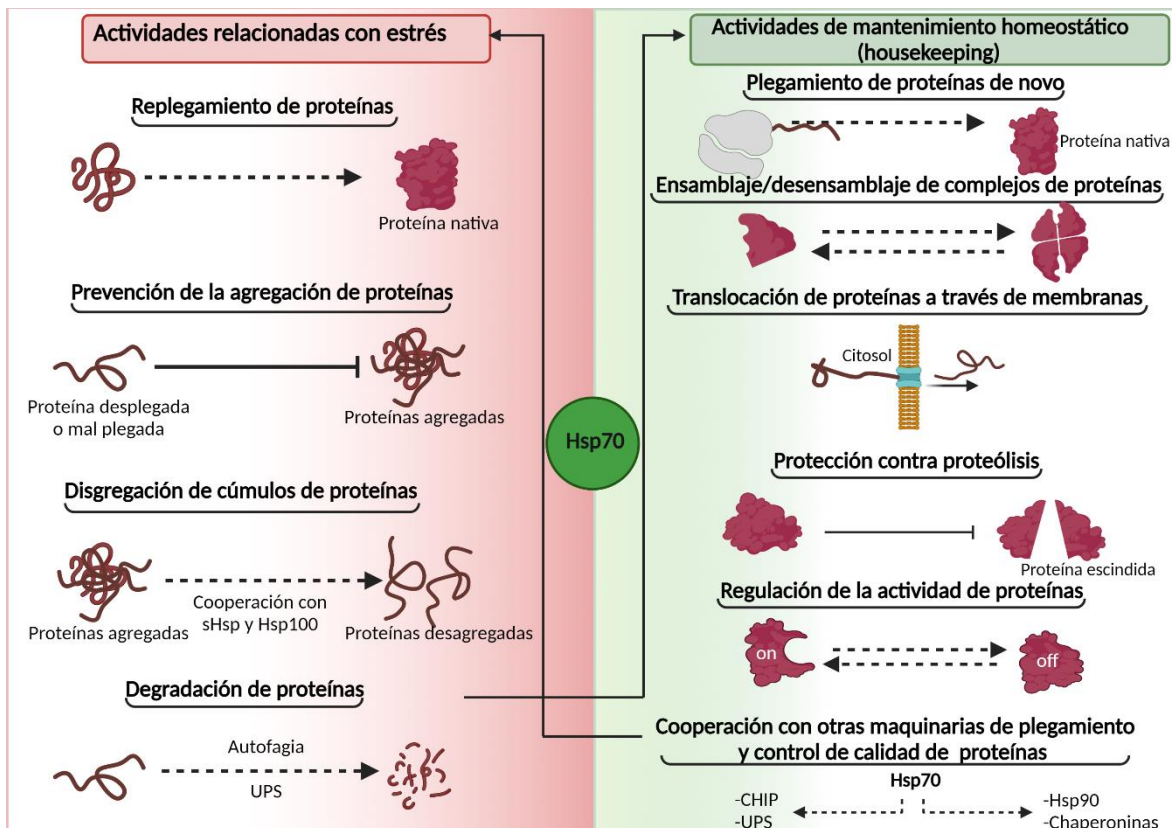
Actividades relacionadas con estrés

Replegamiento de proteínas

Proteína nativa

Prevención de la agregación de proteínas

Proteína desplegada o mal plegada

Proteínas agregadas

Disgregación de cúmulos de proteínas

Cooperación con sHsp y Hsp100

Proteínas agregadas

Proteínas desagregadas

Degradación de proteínas

Autofagia

UPS

Hsp70

Actividades de mantenimiento homeostático (housekeeping)

Plegamiento de proteínas de novo

Proteína nativa

Ensamblaje/desensamblaje de complejos de proteínas

Translocación de proteínas a través de membranas

Citosol

Protección contra proteólisis

Proteína escindida

Regulación de la actividad de proteínas

on

off

Cooperación con otras maquinarias de plegamiento y control de calidad de proteínas

Hsp70

-CHIP
-UPS

-Hsp90
-Chaperoninas